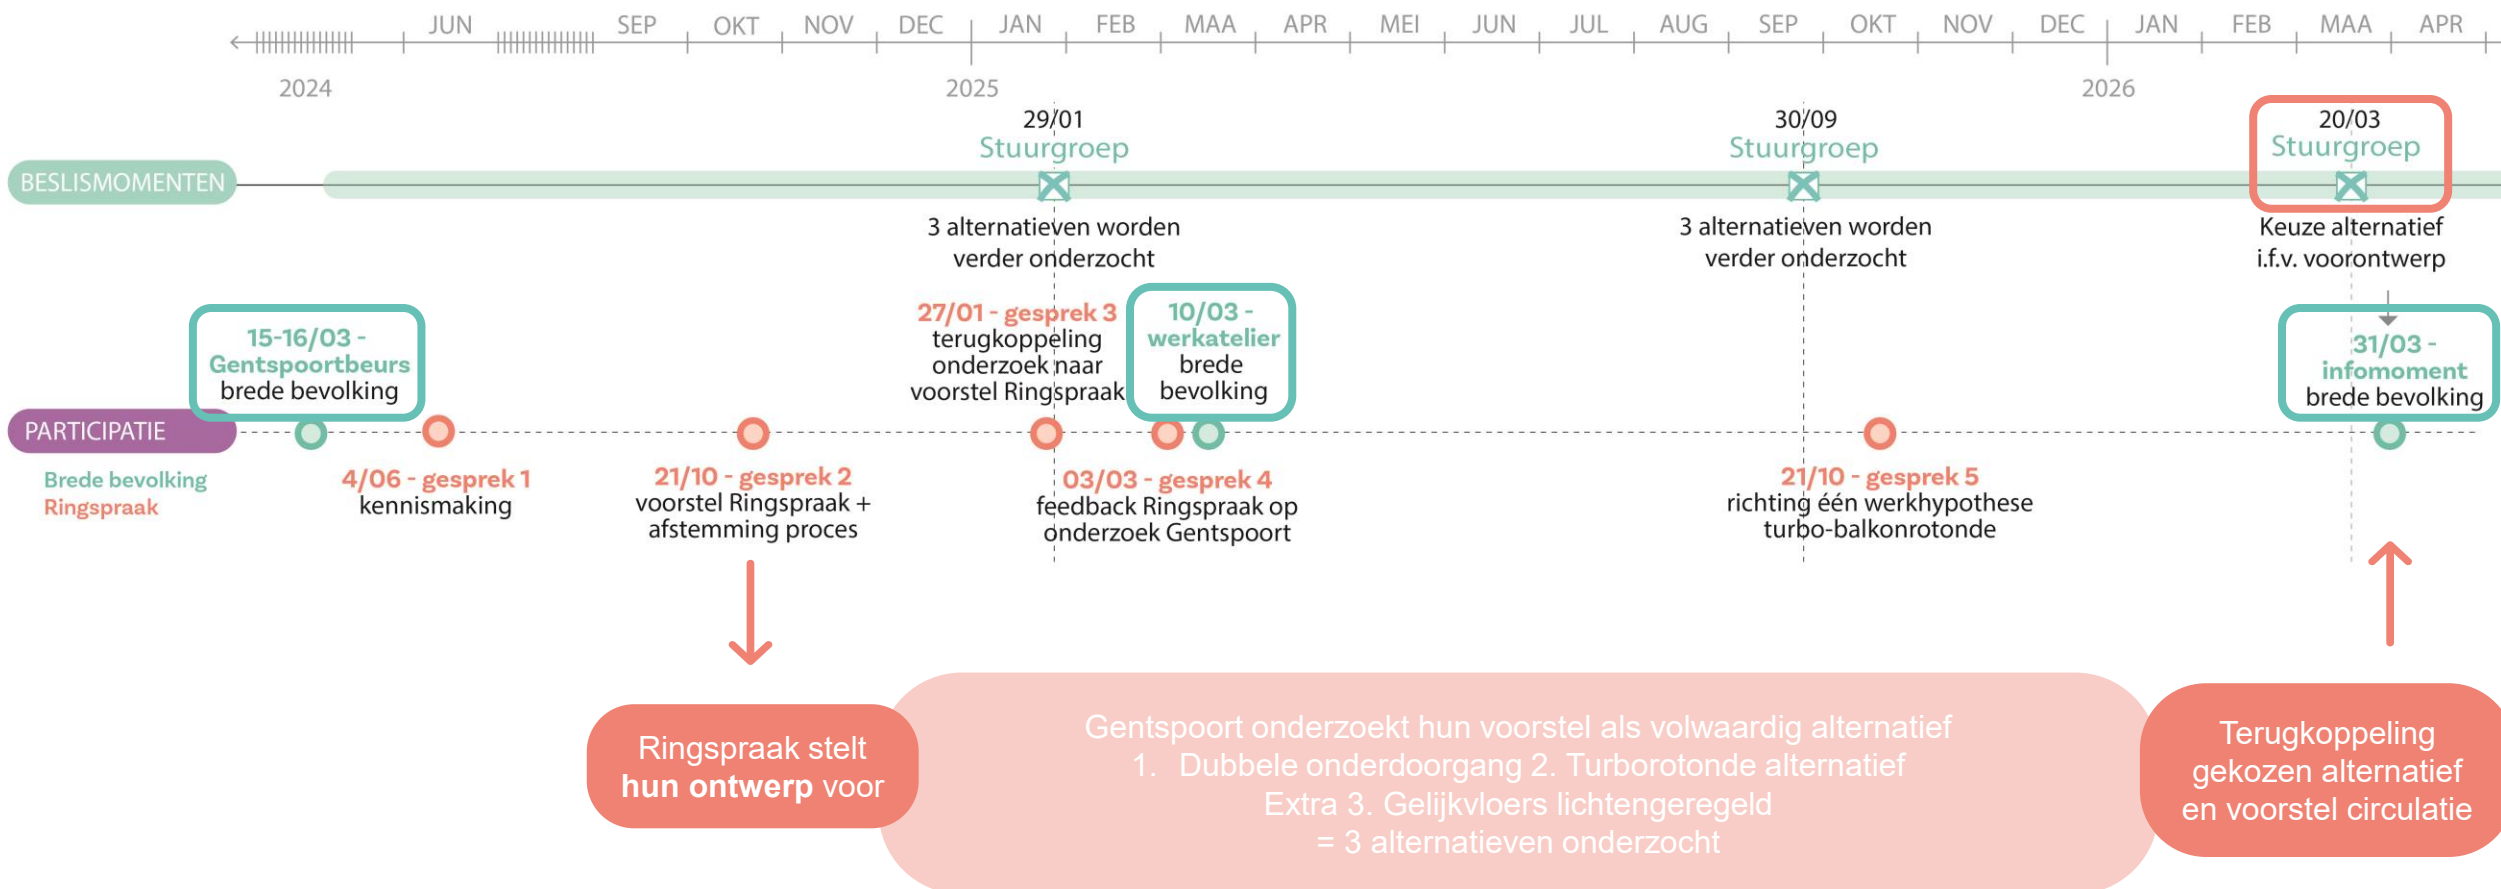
JUN SEP OKT NOV DEC JAN FEB MAA APR MEI JUN JUL AUG SEP OKT NOV DEC JAN FEB MAA APR

2024 2025 2026

BESLISMOMENTEN

29/01
Stuurgroep
3 alternatieven worden verder onderzocht

30/09
Stuurgroep
3 alternatieven worden verder onderzocht

20/03
Stuurgroep
Keuze alternatief i.f.v. voorontwerp

PARTICIPATIE

Brede bevolking
Ringspraak

15-16/03 - Gentspoortbeurs
brede bevolking

4/06 - gesprek 1
kennismaking

21/10 - gesprek 2
voorstel Ringspraak + afstemming proces

27/01 - gesprek 3
terugkoppeling onderzoek naar voorstel Ringspraak

10/03 - werkatelier
brede bevolking

03/03 - gesprek 4
feedback Ringspraak op onderzoek Gentspoort

21/10 - gesprek 5
richting één werkhypothese turbo-balkonrotonde

31/03 - infomoment
brede bevolking

Ringspraak stelt hun ontwerp voor

Gentspoort onderzoekt hun voorstel als volwaardig alternatief
1. Dubbele onderdoorgang 2. Turborotonde alternatief
Extra 3. Gelijkvloers lichtengeregeld
= 3 alternatieven onderzocht

Terugkoppeling gekozen alternatief en voorstel circulatie